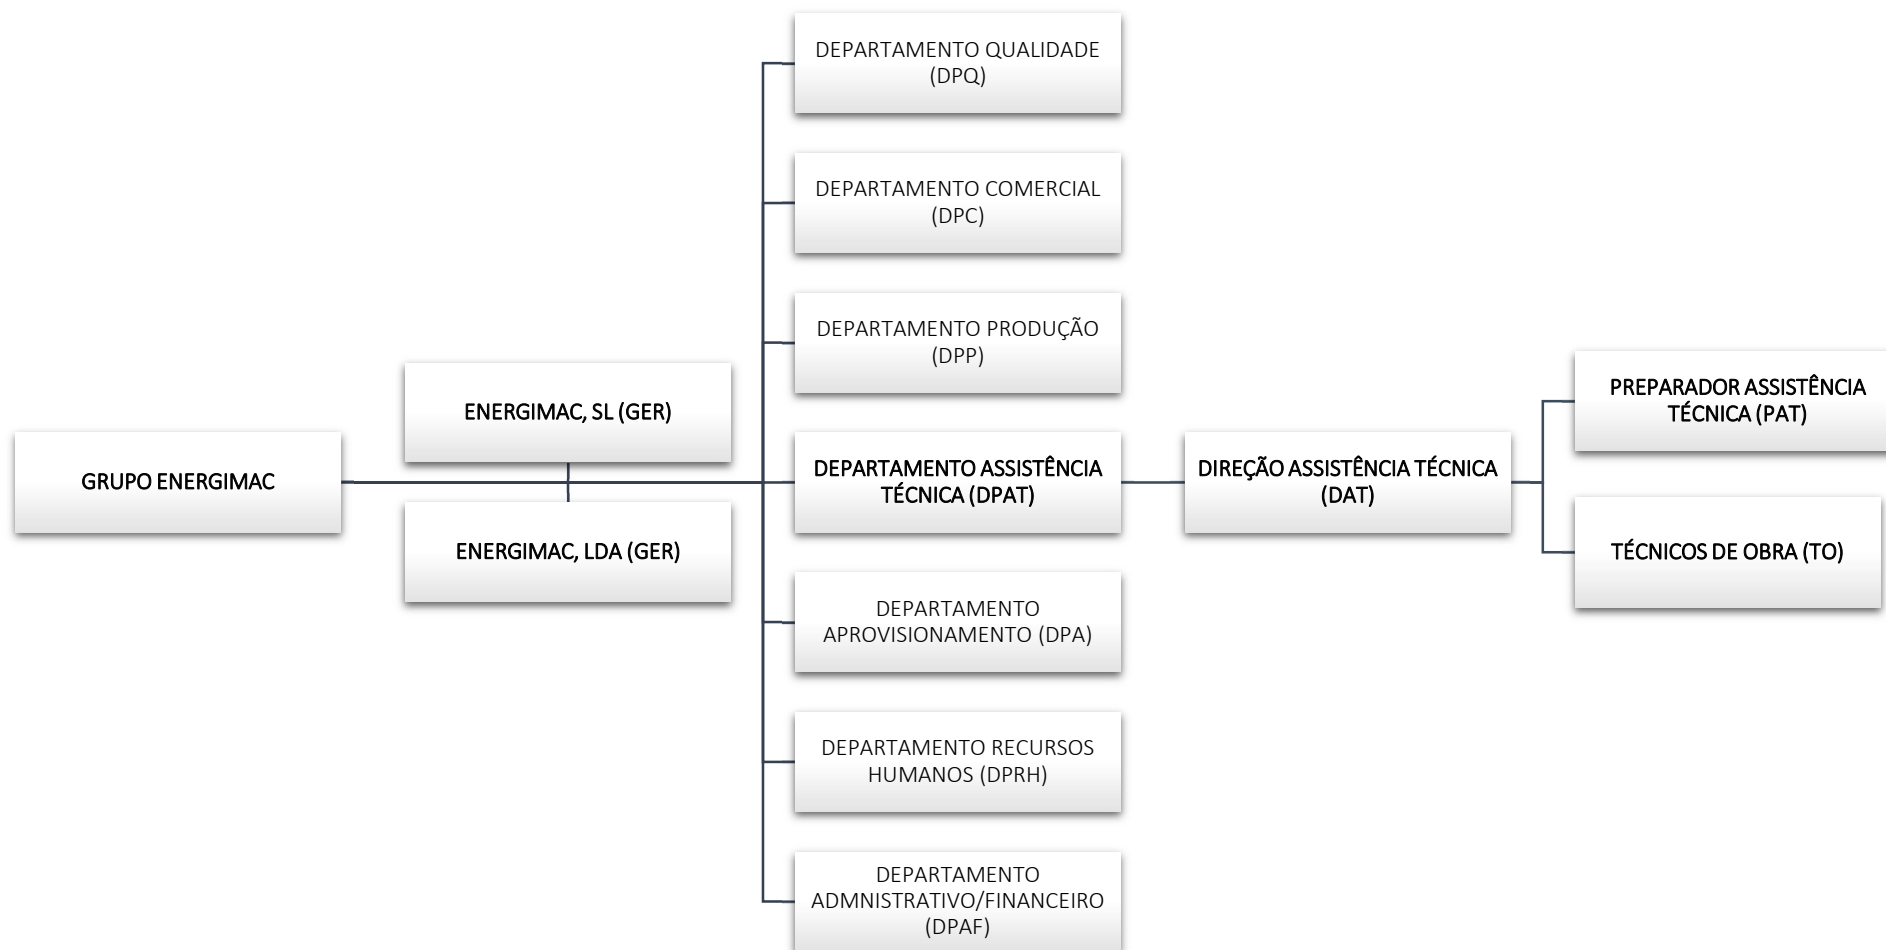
GRUPO ENERGIMAC

ENERGIMAC, SL (GER)

ENERGIMAC, LDA (GER)

DEPARTAMENTO QUALIDADE (DPQ)

DEPARTAMENTO COMERCIAL (DPC)

DEPARTAMENTO PRODUÇÃO (DPP)

DEPARTAMENTO ASSISTÊNCIA TÉCNICA (DPAT)

DEPARTAMENTO APROVISIONAMENTO (DPA)

DEPARTAMENTO RECURSOS HUMANOS (DPRH)

DEPARTAMENTO ADMNISTRATIVO/FINANCEIRO (DPAF)

DIREÇÃO ASSISTÊNCIA TÉCNICA (DAT)

PREPARADOR ASSISTÊNCIA TÉCNICA (PAT)

TÉCNICOS DE OBRA (TO)